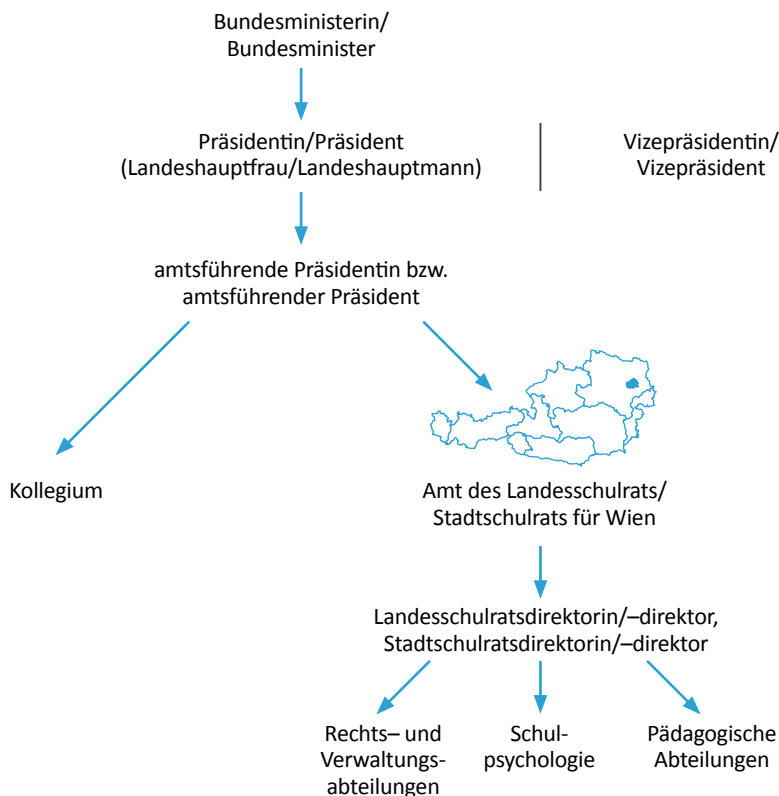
Bundesministerin/
Bundesminister

Präsidentin/Präsident
(Landeshauptfrau/Landeshauptmann)

Vizepräsidentin/
Vizepräsident

amtsführende Präsidentin bzw.
amtsführender Präsident

Kollegium

Amt des Landesschulrats/
Stadtschulrats für Wien

Landesschulratsdirektorin/–direktor,
Stadtschulratsdirektorin/–direktor

Rechts– und Verwaltungsabteilungen

Schulpsychologie

Pädagogische Abteilungen